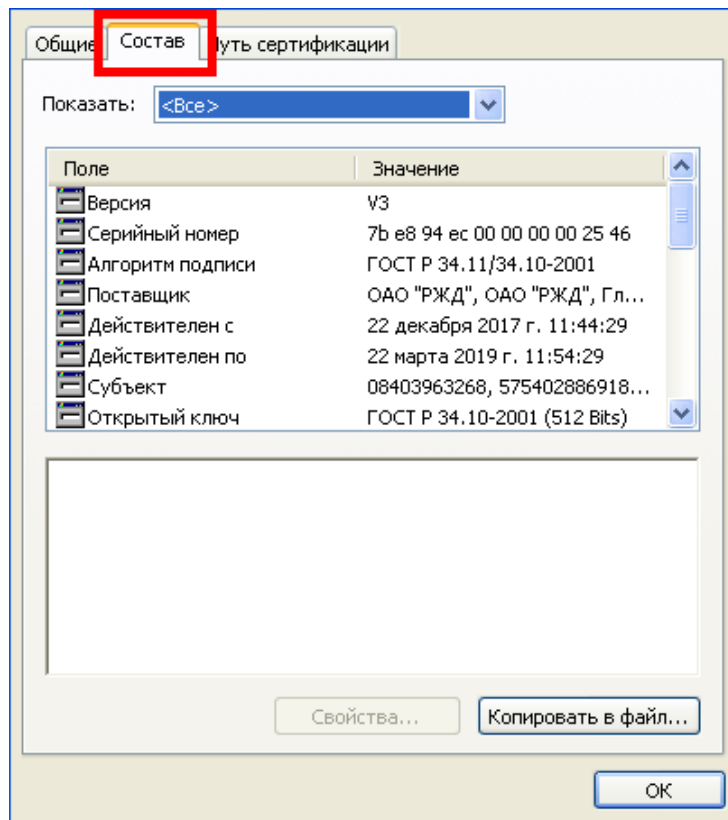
Общие | Состав | уть сертификации

Показать: <Все>

| Поле | Значение |
|---|---|
| Версия | V3 |
| Серийный номер | 7b e8 94 ec 00 00 00 00 25 46 |
| Алгоритм подписи | ГОСТ Р 34.11/34.10-2001 |
| Поставщик | ОАО "РЖД", ОАО "РЖД", Гл... |
| Действителен с | 22 декабря 2017 г. 11:44:29 |
| Действителен по | 22 марта 2019 г. 11:54:29 |
| Субъект | 08403963268, 575402886918... |
| Открытый ключ | ГОСТ Р 34.10-2001 (512 Bits) |

Свойства...

Копировать в файл...

ОК